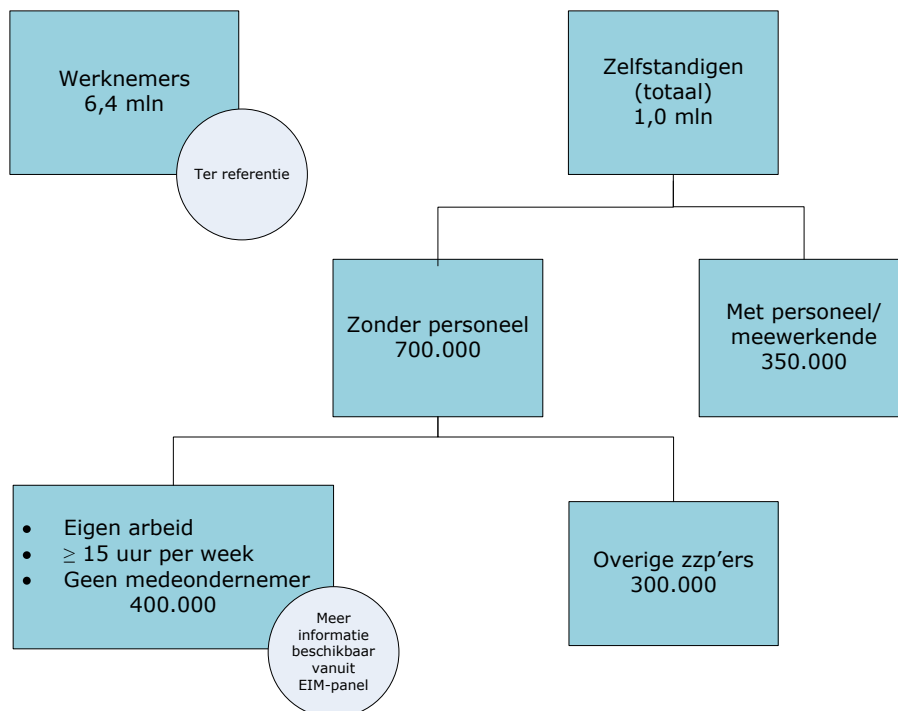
Werknemers
6,4 mln

Ter referentie

Zelfstandigen
(totaal)
1,0 mln

Zonder personeel
700.000

Met personeel/
meewerkende
350.000

- Eigen arbeid
- $\geq$ 15 uur per week
- Geen medeondernemer

400.000

Meer informatie beschikbaar vanuit EIM-panel

Overige zzp'ers
300.000